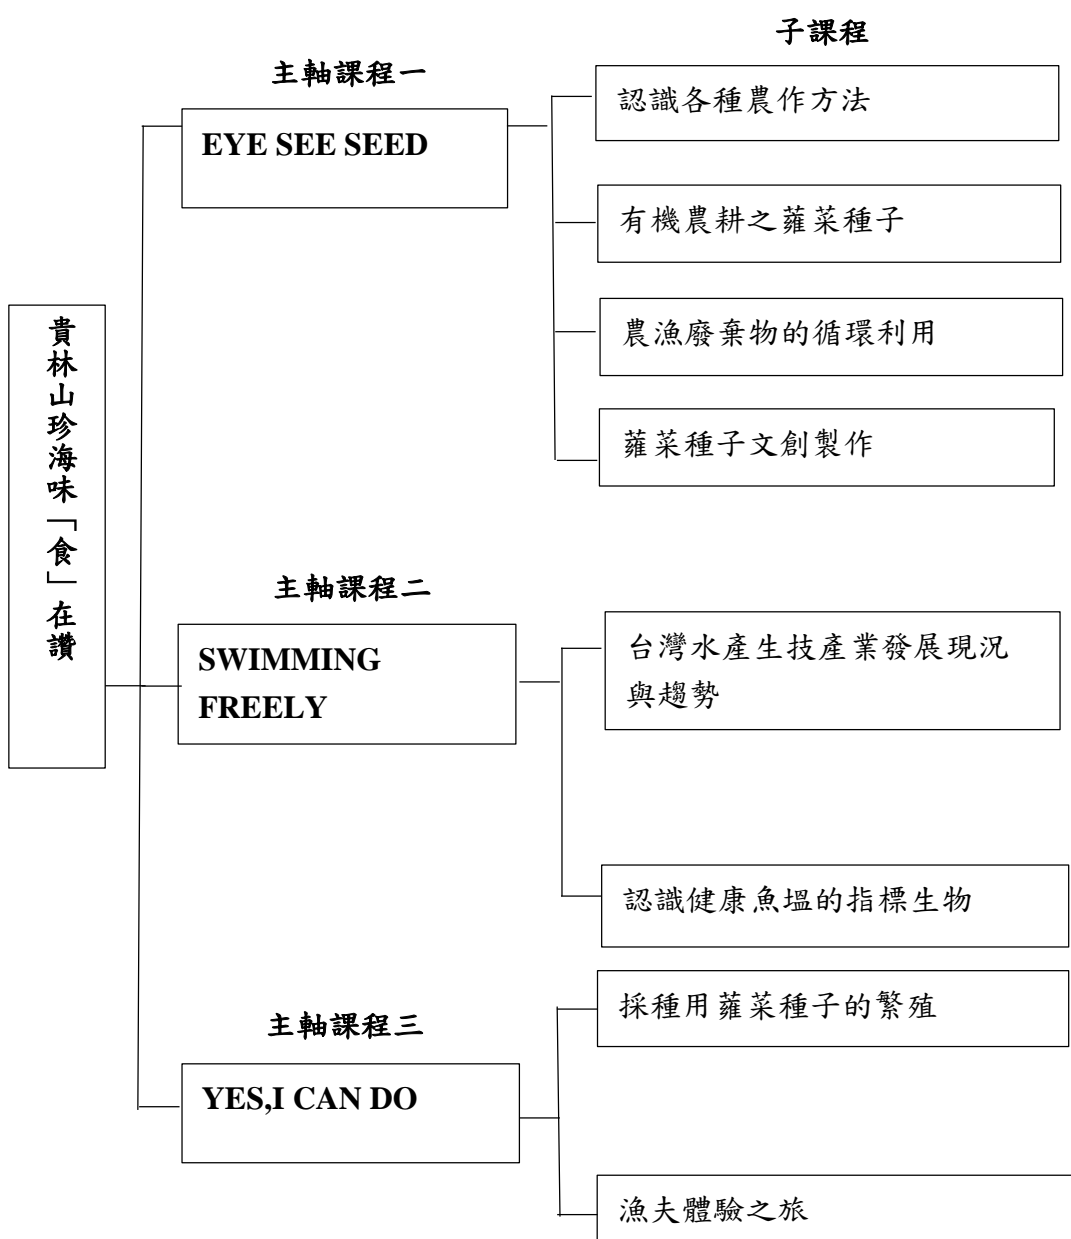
子課程

貴林山珍海味「食」在讚

主軸課程一

EYE SEE SEED

認識各種農作方法

有機農耕之蕹菜種子

農漁廢棄物的循環利用

蕹菜種子文創製作

主軸課程二

SWIMMING FREELY

台灣水產生技產業發展現況與趨勢

認識健康魚塭的指標生物

主軸課程三

YES,I CAN DO

採種用蕹菜種子的繁殖

漁夫體驗之旅